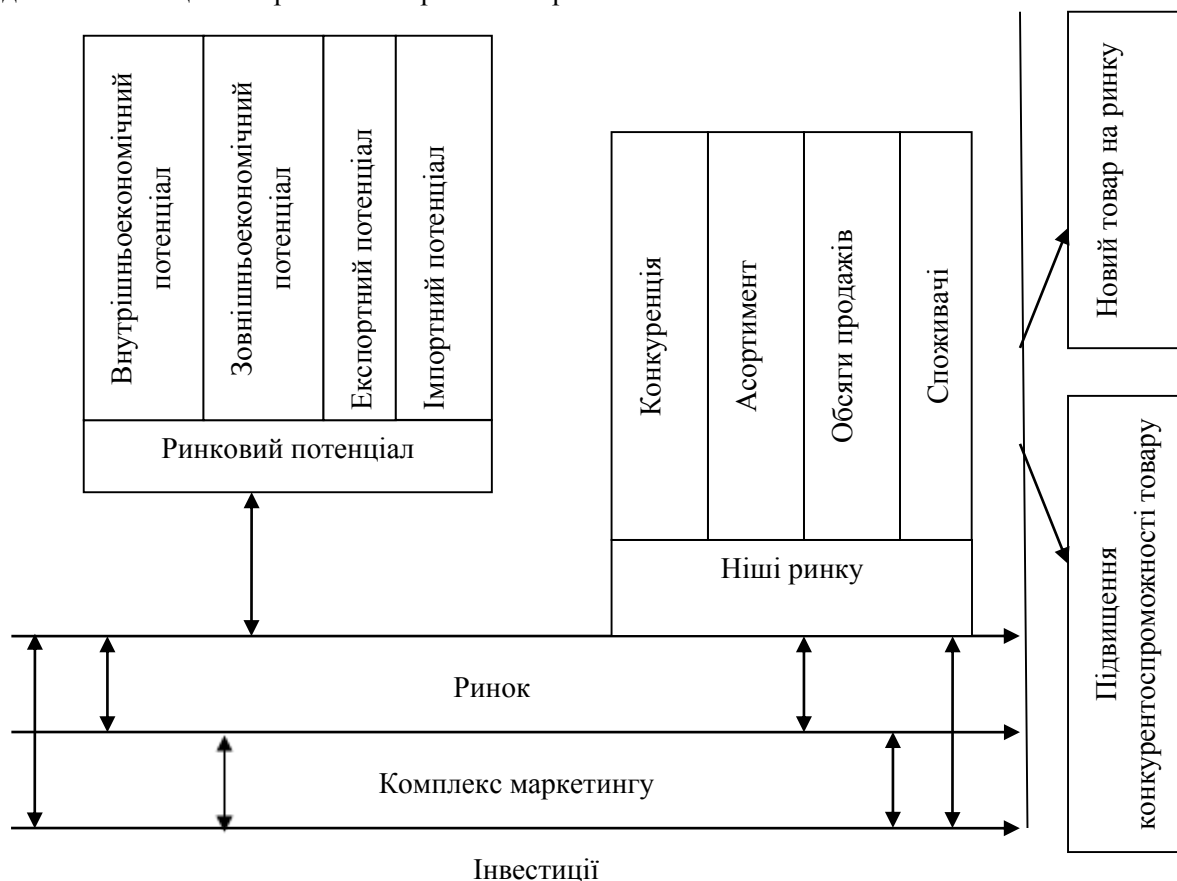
Внутрішньоекономічний потенціал

Зовнішньоекономічний потенціал

Експортний потенціал

Імпортний потенціал

Ринковий потенціал

Конкуренція

Асортимент

Обсяги продажів

Споживачі

Ніші ринку

Новий товар на ринку

Підвищення конкурентоспроможності товару

Ринок

Комплекс маркетингу

Інвестиції